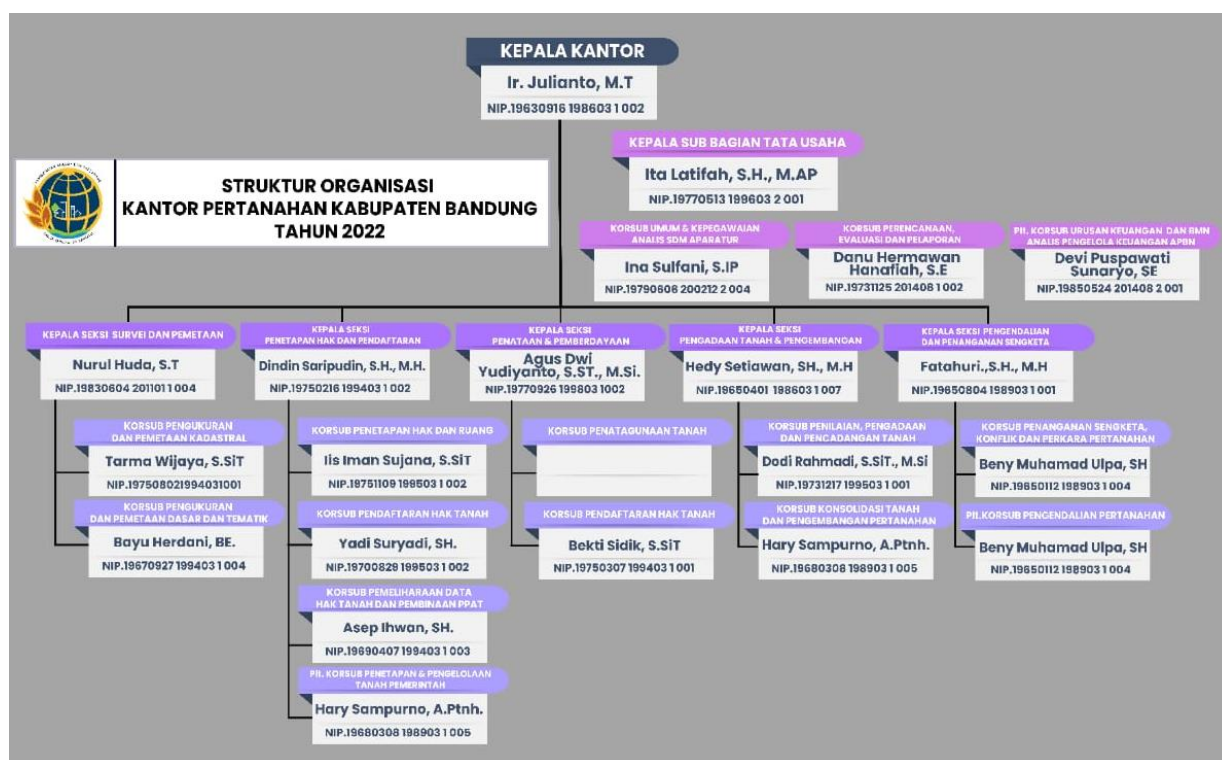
KEPALA KANTOR
Ir. Julianto, M.T
NIP.19630916 198603 1 002

STRUKTUR ORGANISASI
KANTOR PERTANAHAN KABUPATEN BANDUNG
TAHUN 2022

KEPALA SUB BAGIAN TATA USAHA
Ita Latifah, S.H., M.AP
NIP.19770513 199603 2 001

KORSUB UMUM & KEPEGAWAIAN ANALIS SDM APARATUR
Ina Sulfani, S.IP
NIP.19790808 200212 2 004

KORSUB PERENCANAAN, EVALUASI DAN PELAPORAN
Danu Hermawan Hanafiah, S.E
NIP.19731125 201408 1 002

Plt. KORSUB URUSAN KEUANGAN DAN BMN ANALIS PENGELOLA KEUANGAN APBN
Devi Puspawati Sunaryo, SE
NIP.19850524 201408 2 001

KEPALA SEKSI SURVEI DAN PEMETAAN
Nurul Huda, S.T
NIP.19830604 201101 1 004

KORSUB PENGUKURAN DAN PEMETAAN KADASTRAL
Tarma Wijaya, S.SiT
NIP.197508021994031001

KORSUB PENGUKURAN DAN PEMETAAN DASAR DAN TEMATIK
Bayu Herdani, BE.
NIP.19670927 199403 1 004

KEPALA SEKSI PENETAPAN HAK DAN PENDAFTARAN
Dindin Saripudin, S.H., M.H.
NIP.19750216 199403 1 002

KORSUB PENETAPAN HAK DAN RUANG
Iis Iman Sujana, S.SiT
NIP.19751109 199503 1 002

KORSUB PENDAFTARAN HAK TANAH
Yadi Suryadi, SH.
NIP.19700829 199503 1 002

KORSUB PEMELIHARAAN DATA HAK TANAH DAN PEMBINAAN PPAT
Asep Ihwan, SH.
NIP.19690407 199403 1 003

Plt. KORSUB PENETAPAN & PENGELOLAAN TANAH PEMERINTAH
Hary Sampurno, A.Ptnh.
NIP.19680308 198903 1 005

KEPALA SEKSI PENATAAN & PEMBERDAYAAN
Agus Dwi Yudiyanto, S.ST., M.Si.
NIP.19770926 199803 1002

KORSUB PENATAGUNAAN TANAH

KORSUB PENDAFTARAN HAK TANAH
Bekti Sidik, S.SiT
NIP.19750307 199403 1 001

KEPALA SEKSI PENGADAAN TANAH & PENGEMBANGAN
Hedy Setiawan, SH., M.H
NIP.19650401 198603 1 007

KORSUB PENILAIAN, PENGADAAN DAN PENCADANGAN TANAH
Dodi Rahmadi, S.SiT., M.Si
NIP.19731217 199503 1 001

KORSUB KONSOLIDASI TANAH DAN PENGEMBANGAN PERTANAHAN
Hary Sampurno, A.Ptnh.
NIP.19680308 198903 1 005

KEPALA SEKSI PENGENDALIAN DAN PENANGANAN SENGKETA
Fatahuri.,S.H., M.H
NIP.19650804 198903 1 001

KORSUB PENANGANAN SENGKETA, KONFLIK DAN PERKARA PERTANAHAN
Beny Muhamad Ulpa, SH
NIP.19650112 198903 1 004

Plt.KORSUB PENGENDALIAN PERTANAHAN
Beny Muhamad Ulpa, SH
NIP.19650112 198903 1 004